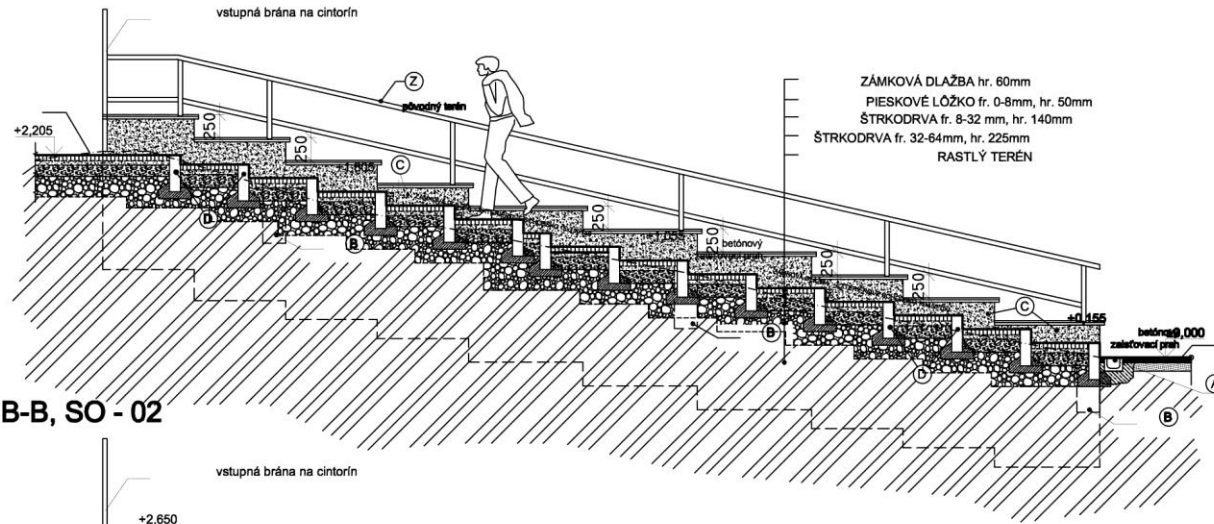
vstupná brána na cintorín

Z

pôvodný terén

ZÁMKOVÁ DLAŽBA hr. 60mm
PIESKOVÉ LÔŽKO fr. 0-8mm, hr. 50mm
ŠTRKODRVA fr. 8-32 mm, hr. 140mm
ŠTRKODRVA fr. 32-64mm, hr. 225mm
RASTLÝ TERÉN

+2,205

250

250

+1,605

C

D

B

250

+1,055

250

betónový
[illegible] prah

250

250

C

+0,155

B

D

betónový
zalisťovací prah

±0,000

A

B

B-B, SO - 02

vstupná brána na cintorín

+2.650